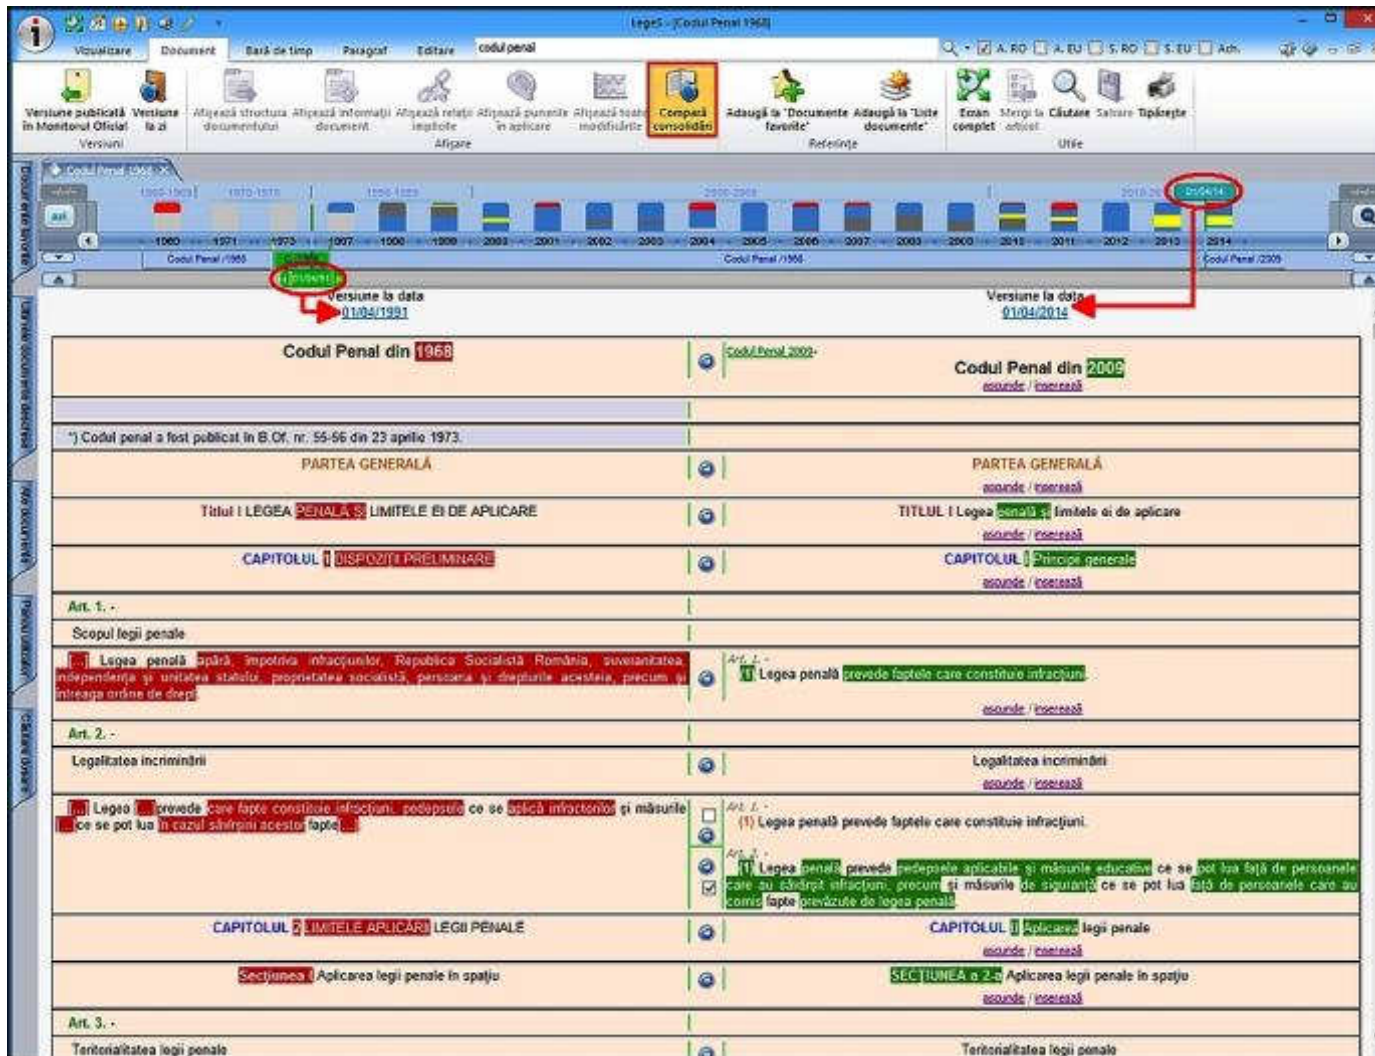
Lege5 - [Codul Penal 1968]

Vizualizare Document Bară de timp Paragraf Editare codul penal

A. RO A. EU S. RO S. EU Adn.

Versiune publicată în Monitorul Oficial Versiune la zi
Versiuni

Afișează structura documentului Afișează informații document Afișează relații implicite Afișează punerile în aplicare Afișează toate modificările Compară consolidări
Afișare

Adaugă la "Documente favorite" Adaugă la "Liste documente"
Referințe

Ecran complet Mergi la articol Căutare Salvare Tipărește
Utile

Codul Penal 1968

Documente favorite Ultimele documente deschise Alte documente Panou utilizator Căutare avansată

1960-1969 1970-1979 1990-1999 2000-2009 2010-20 01/04/14

1969 1971 1973 1997 1998 1999 2000 2001 2002 2003 2004 2005 2006 2007 2008 2009 2010 2011 2012 2013 2014

Codul Penal /1968 Codul Penal /1968 Codul Penal /2009

01/04/91

Versiune la data
01/04/1991

Versiune la data
01/04/2014

| | |
|---|---|
| Codul Penal din 1968 | Codul Penal 2009- Codul Penal din 2009 ascunde / inserează |
| | |
| *) Codul penal a fost publicat în B.Of. nr. 55-56 din 23 aprilie 1973. | |
| PARTEA GENERALĂ | PARTEA GENERALĂ ascunde / inserează |
| Titlul I LEGEA PENALĂ ȘI LIMITELE EI DE APLICARE | TITLUL I Legea penală și limitele ei de aplicare ascunde / inserează |
| CAPITOLUL 1 DISPOZIȚII PRELIMINARE | CAPITOLUL I Principii generale ascunde / inserează |
| Art. 1. - | |
| Scopul legii penale | |
| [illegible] Legea penală apără, împotriva infracțiunilor, Republica Socialistă România, suveranitatea, independența și unitatea statului, proprietatea socialistă, persoana și drepturile acesteia, precum și întreaga ordine de drept. | Art. 1. - (1) Legea penală prevede faptele care constituie infracțiuni. ascunde / inserează |
| Art. 2. - | |
| Legalitatea incriminării | Legalitatea incriminării ascunde / inserează |
| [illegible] Legea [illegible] prevede care fapte constituie infracțiuni, pedepsele ce se aplică infractorilor și măsurile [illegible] ce se pot lua în cazul săvârșirii acestor fapte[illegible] | Art. 1. - (1) Legea penală prevede faptele care constituie infracțiuni. Art. 2. - (1) Legea penală prevede pedepsele aplicabile și măsurile educative ce se pot lua față de persoanele care au săvârșit infracțiuni, precum și măsurile de siguranță ce se pot lua față de persoanele care au comis fapte prevăzute de legea penală. |
| CAPITOLUL 2 LIMITELE APLICĂRII LEGII PENALE | CAPITOLUL II Aplicarea legii penale ascunde / inserează |
| Secțiunea I Aplicarea legii penale în spațiu | SECȚIUNEA a 2-a Aplicarea legii penale în spațiu ascunde / inserează |
| Art. 3. - | |
| Teritorialitatea legii penale | Teritorialitatea legii penale |